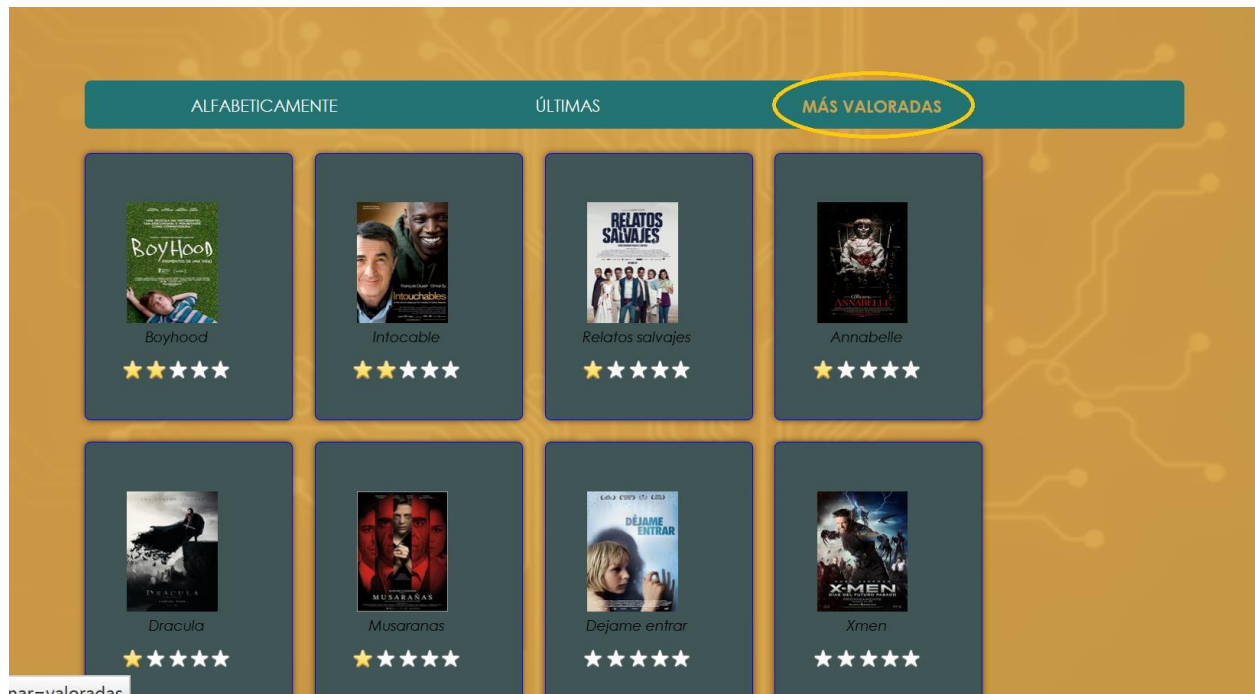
ALFABETICAMENTE ÚLTIMAS MÁS VALORADAS

BoyHood

Boyhood

Intouchables

Intocable

RELATOS SALVAJES

Relatos salvajes

ANNABELLE

Annabelle

DRACULA

Dracula

MUSARAÑAS

Musaranas

DÉJAME ENTRAR

Dejame entrar

X-MEN

Xmen

par=valoradas